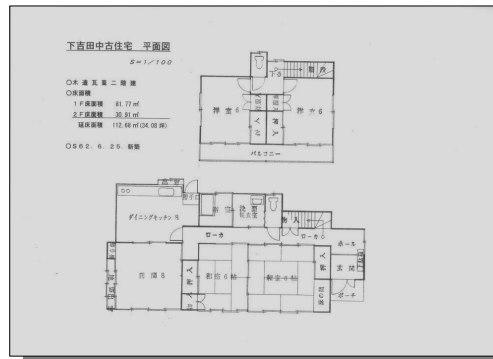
下吉田中古住宅　平面図

S＝1／100

○木造瓦葺二階建

○床面積

1Ｆ床面積　81.77 m²

2Ｆ床面積　30.91 m²

延床面積　112.68 m² (34.08 坪)

○S62. 6. 25. 新築

洋室

洋室 6

押入

押入

バルコニー

トイレ

納戸

ダイニングキッチン 8

洗面

脱衣

浴室

ローカ

ローカ

ホール

玄関

ポーチ

居間 8

和室 6

和室 6

押入

押入

押入